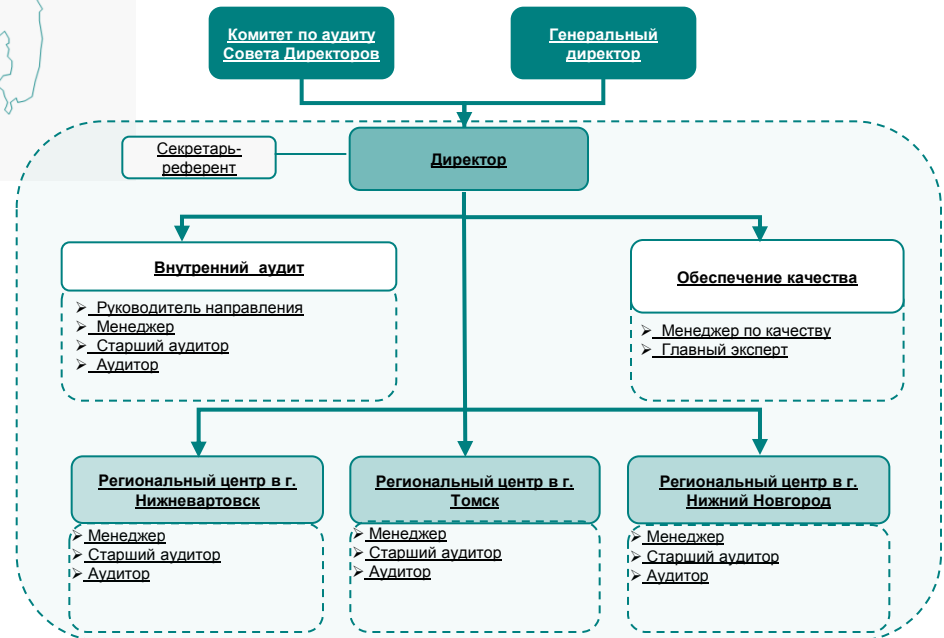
Комитет по аудиту Совета Директоров

Генеральный директор

Секретарь-референт

Директор

Внутренний аудит

- Руководитель направления
- Менеджер
- Старший аудитор
- Аудитор

Обеспечение качества

- Менеджер по качеству
- Главный эксперт

Региональный центр в г. Нижневартовск

- Менеджер
- Старший аудитор
- Аудитор

Региональный центр в г. Томск

- Менеджер
- Старший аудитор
- Аудитор

Региональный центр в г. Нижний Новгород

- Менеджер
- Старший аудитор
- Аудитор